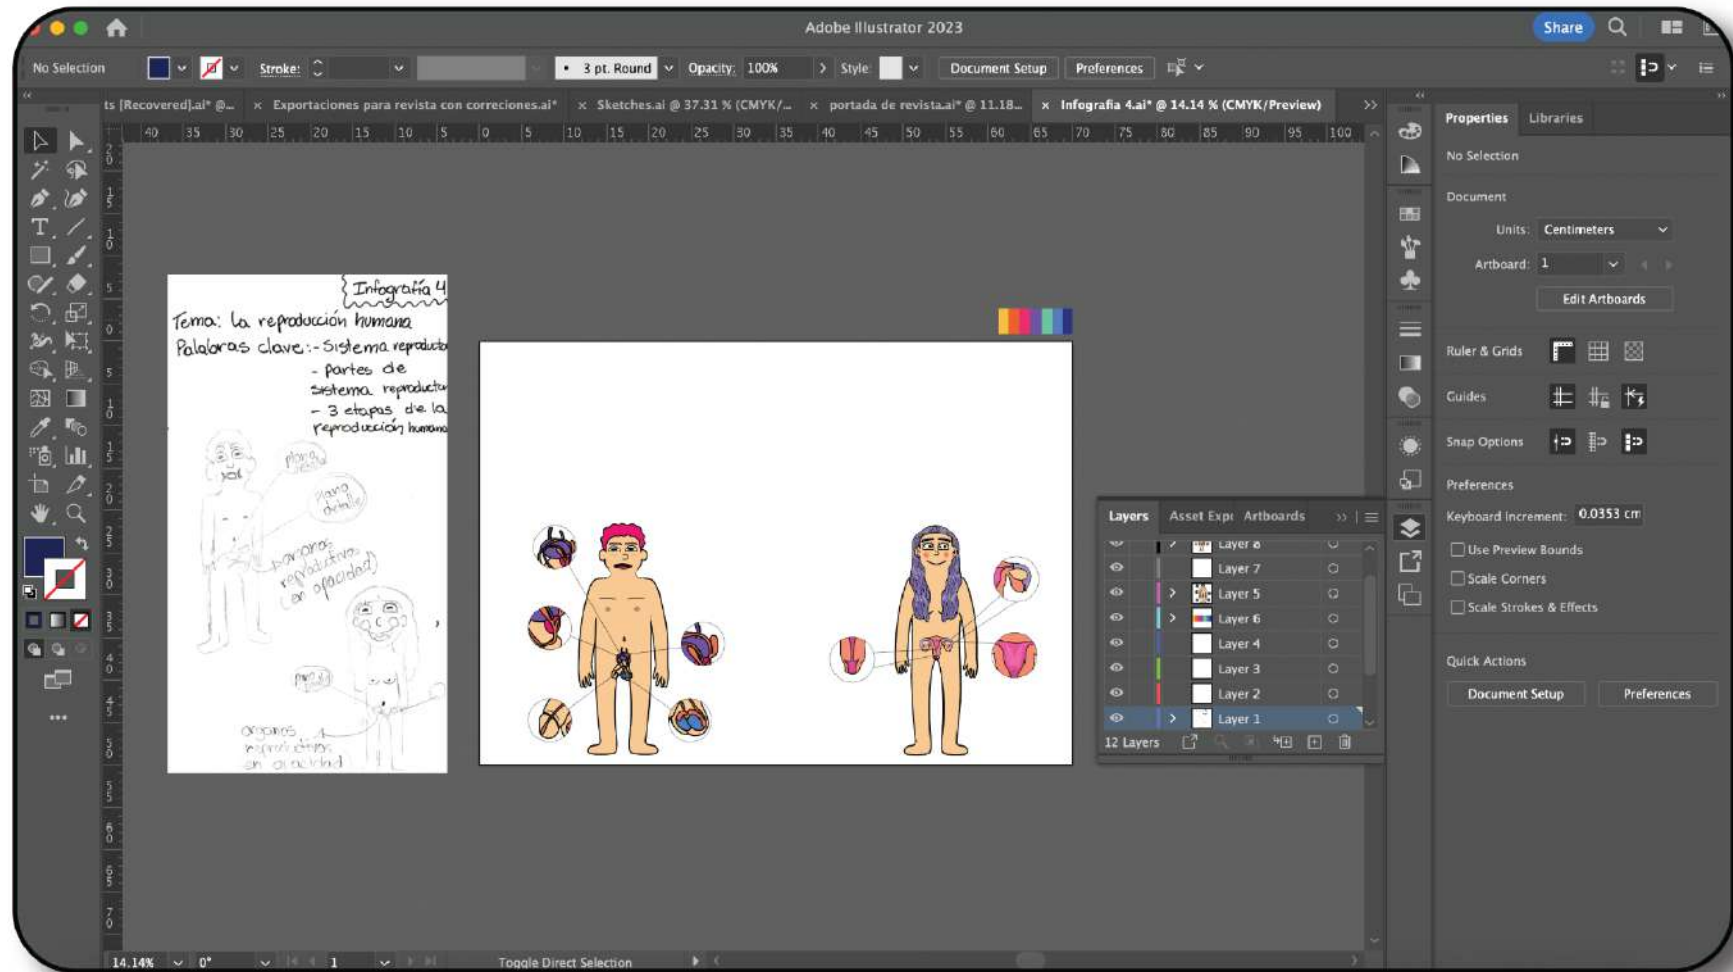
Adobe Illustrator 2023

Share

No Selection

Stroke:

3 pt. Round

Opacity: 100%

Style

Document Setup

Preferences

ts [Recovered].ai* @... × Exportaciones para revista con correciones.ai* × Sketches.ai @ 37.31 % (CMYK/... × portada de revista.ai* @ 11.18... × Infografia 4.ai* @ 14.14 % (CMYK/Preview)

40 35 30 25 20 15 10 5 0 5 10 15 20 25 30 35 40 45 50 55 60 65 70 75 80 85 90 95 100

Infografía 4

Tema: La reproducción humana
Palabras clave: - Sistema reproducto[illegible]
- partes de sistema reproductor
- 3 etapas de la reproducción humana

plano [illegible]

plano detalle

órganos reproductivos (en opacidad)

órganos reproductivos en opacidad

Properties Libraries

No Selection

Document

Units: Centimeters

Artboard: 1

Edit Artboards

Ruler & Grids

Guides

Snap Options

Preferences

Keyboard Increment: 0.0353 cm

Use Preview Bounds

Scale Corners

Scale Strokes & Effects

Quick Actions

Document Setup

Preferences

Layers Asset Expo Artboards

Layer 8
Layer 7
Layer 5
Layer 6
Layer 4
Layer 3
Layer 2
Layer 1

12 Layers

14.14% 0° 1

Toggle Direct Selection